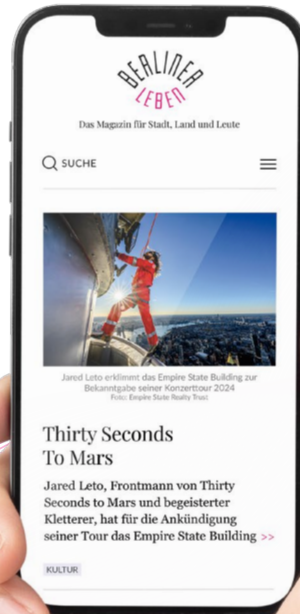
BERLINER
LEBEN

Das Magazin für Stadt, Land und Leute

SUCHE

Jared Leto erklimmt das Empire State Building zur Bekanntgabe seiner Konzerttour 2024
Foto: Empire State Realty Trust

Thirty Seconds To Mars

Jared Leto, Frontmann von Thirty Seconds to Mars und begeisterter Kletterer, hat für die Ankündigung seiner Tour das Empire State Building >>

KULTUR